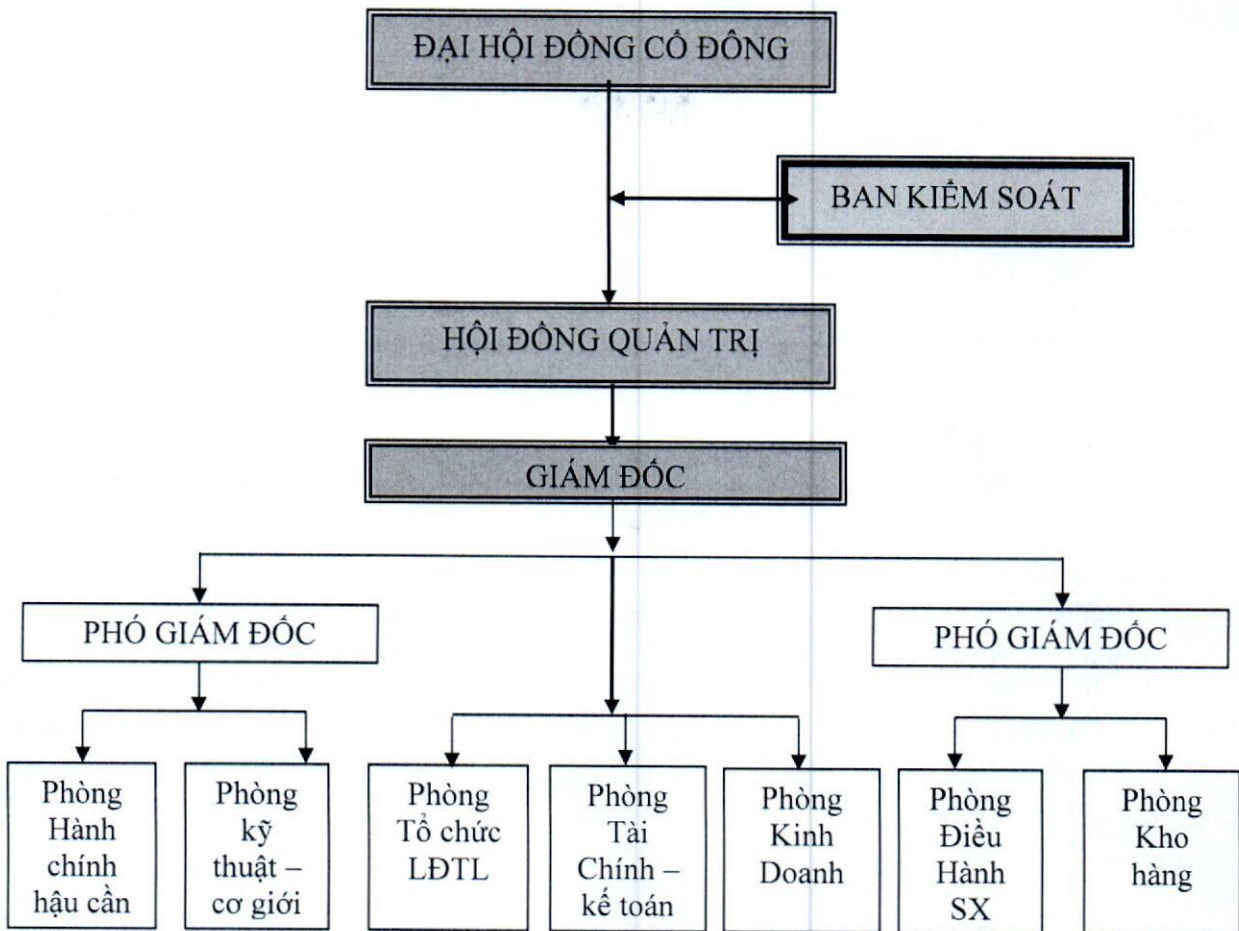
ĐẠI HỘI ĐỒNG CỔ ĐÔNG

BAN KIỂM SOÁT

HỘI ĐỒNG QUẢN TRỊ

GIÁM ĐỐC

PHÓ GIÁM ĐỐC

PHÓ GIÁM ĐỐC

Phòng Hành chính hậu cần

Phòng kỹ thuật – cơ giới

Phòng Tổ chức LĐTL

Phòng Tài Chính – kế toán

Phòng Kinh Doanh

Phòng Điều Hành SX

Phòng Kho hàng